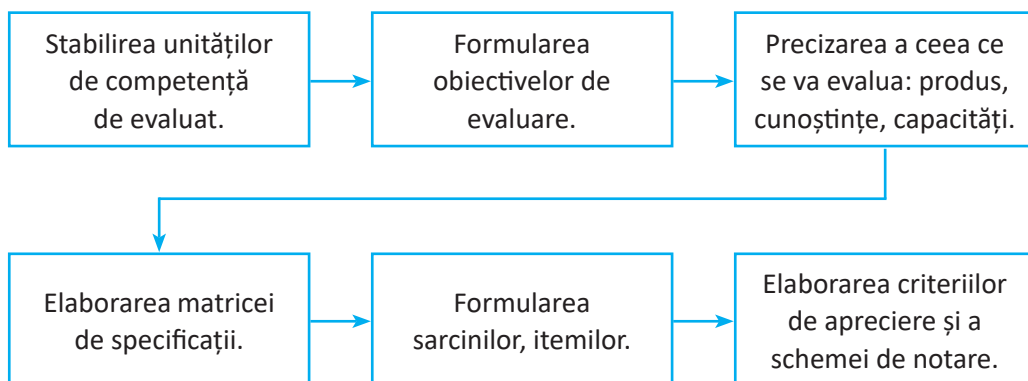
Stabilirea unităților de competență de evaluat.

Formularea obiectivelor de evaluare.

Precizarea a ceea ce se va evalua: produs, cunoștințe, capacități.

Elaborarea matricei de specificații.

Formularea sarcinilor, itemilor.

Elaborarea criteriilor de apreciere și a schemei de notare.